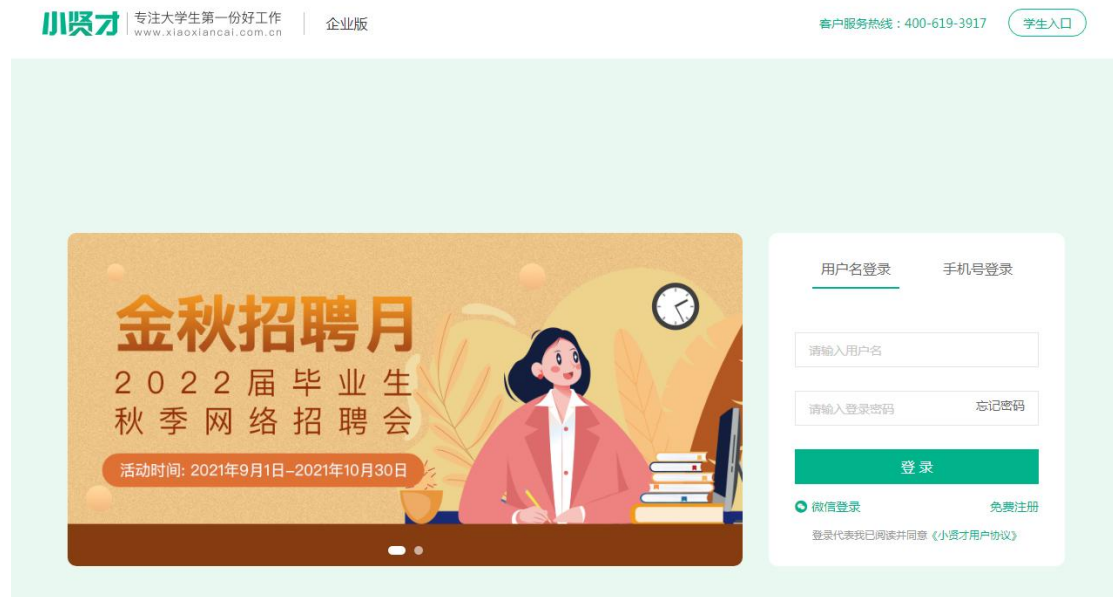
小贤才 专注大学生第一份好工作 www.xiaoxiancai.com.cn 企业版

客户服务热线：400-619-3917 学生入口

金秋招聘月
2022届毕业生
秋季网络招聘会
活动时间: 2021年9月1日-2021年10月30日

用户名登录 手机号登录

请输入用户名

请输入登录密码 忘记密码

登录

微信登录 免费注册

登录代表我已阅读并同意《小贤才用户协议》